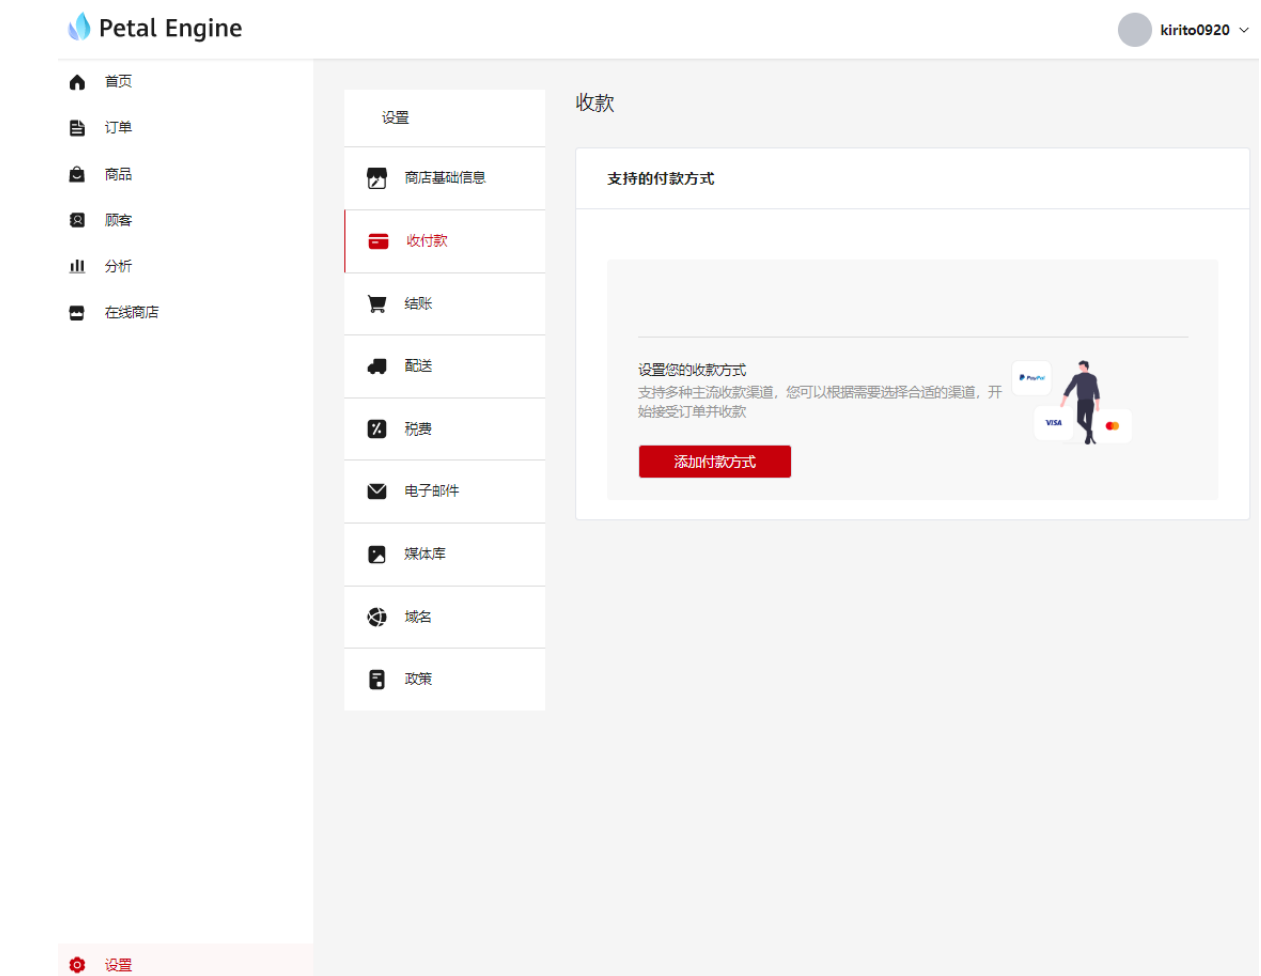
Petal Engine

kirito0920

首页
订单
商品
顾客
分析
在线商店

设置
商店基础信息
收付款
结账
配送
税费
电子邮件
媒体库
域名
政策

收款

支持的付款方式

设置您的收款方式
支持多种主流收款渠道，您可以根据需要选择合适的渠道，开始接受订单并收款

添加付款方式

PayPal
VISA

设置